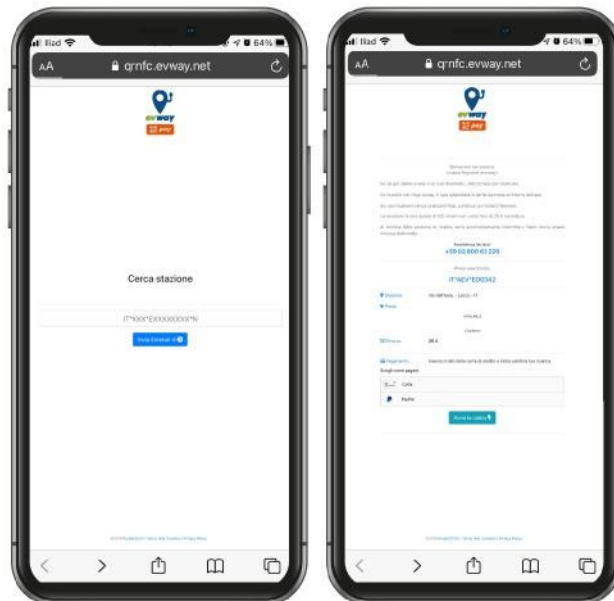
Iliad
64%
AA
qrnfc.evway.net
evway
pay
Cerca stazione
IT*XXX*EXXXXXXXXX*N
Invia External Id

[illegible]

Iliad
64%
AA
qrnfc.evway.net
evway
pay
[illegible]
Assistenza tecnica
+39 02 800 61 220
IT*NEV*E00342
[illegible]
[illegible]
Paga
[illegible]
Scegli come pagare
Carta
PayPal
Avvia la ricarica
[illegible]